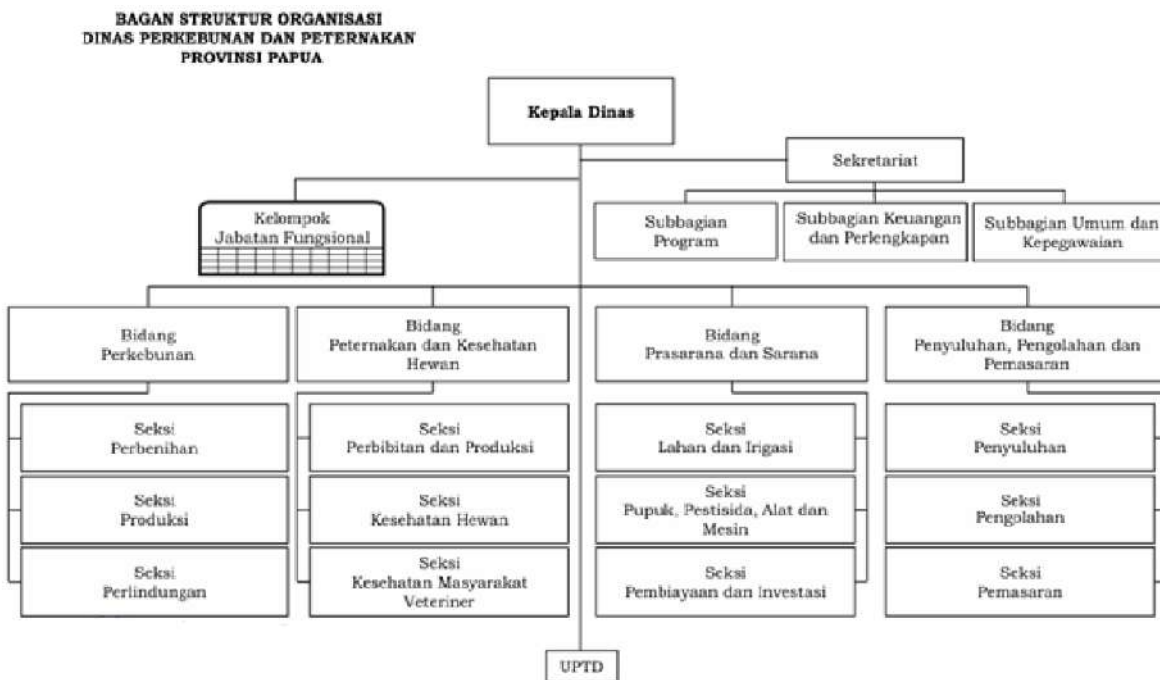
BAGAN STRUKTUR ORGANISASI
DINAS PERKEBUNAN DAN PETERNAKAN
PROVINSI PAPUA

Kepala Dinas

Sekretariat

Kelompok Jabatan Fungsional

Subbagian Program

Subbagian Keuangan dan Perlengkapan

Subbagian Umum dan Kepegawaian

Bidang Perkebunan

Seksi Perbenihan

Seksi Produksi

Seksi Perlindungan

Bidang Peternakan dan Kesehatan Hewan

Seksi Perbibitan dan Produksi

Seksi Kesehatan Hewan

Seksi Kesehatan Masyarakat Veteriner

Bidang Prasarana dan Sarana

Seksi Lahan dan Irigasi

Seksi Pupuk, Pestisida, Alat dan Mesin

Seksi Pembiayaan dan Investasi

Bidang Penyuluhan, Pengolahan dan Pemasaran

Seksi Penyuluhan

Seksi Pengolahan

Seksi Pemasaran

UPTD